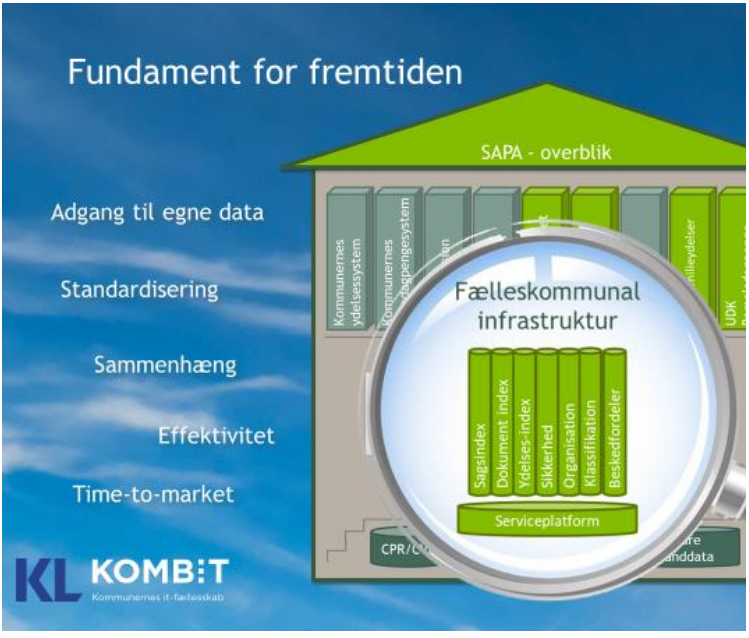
Fundament for fremtiden

SAPA - overblik

Adgang til egne data

Standardisering

Sammenhæng

Effektivitet

Time-to-market

Kommunernes ydelsessystem

Kommunernes sygedagpengesystem

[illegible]ion

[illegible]t

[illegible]milieydelser

UDK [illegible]

Fælleskommunal infrastruktur

Sagsindex

Dokument index

Ydelses-index

Sikkerhed

Organisation

Klassifikation

Beskedfordeler

Serviceplatform

CPR/CV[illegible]

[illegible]re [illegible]nddata

KL KOMBIT
Kommunernes it-fællesskab